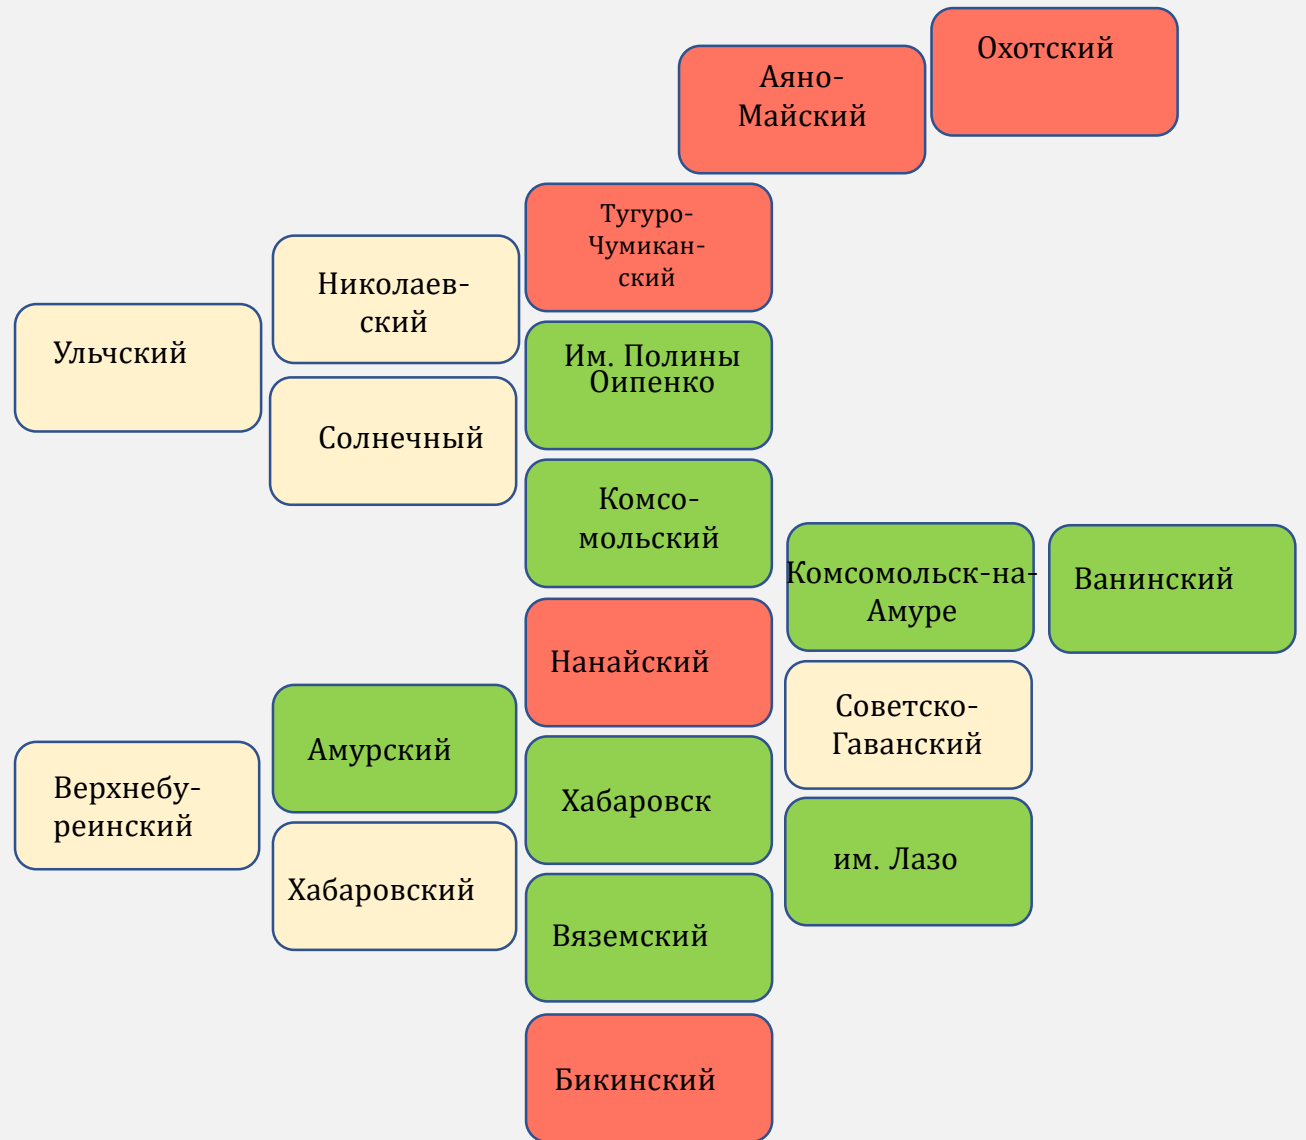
Охотский

Аяно-Майский

Тугуро-Чумикан-ский

Николаев-ский

Ульчский

Им. Полины Оипенко

Солнечный

Комсо-мольский

Комсомольск-на-Амуре

Ванинский

Нанайский

Советско-Гаванский

Амурский

Верхнебу-реинский

Хабаровск

им. Лазо

Хабаровский

Вяземский

Бикинский